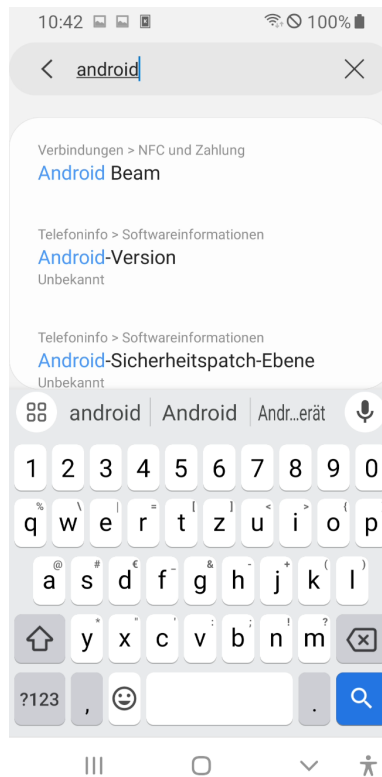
10:42 100%

android

Verbindungen > NFC und Zahlung
Android Beam

Telefoninfo > Softwareinformationen
Android-Version
Unbekannt

Telefoninfo > Softwareinformationen
Android-Sicherheitspatch-Ebene
Unbekannt

android | Android | Andr...erät

1 2 3 4 5 6 7 8 9 0
q w e r t z u i o p
a s d f g h j k l
y x c v b n m
?123 , .